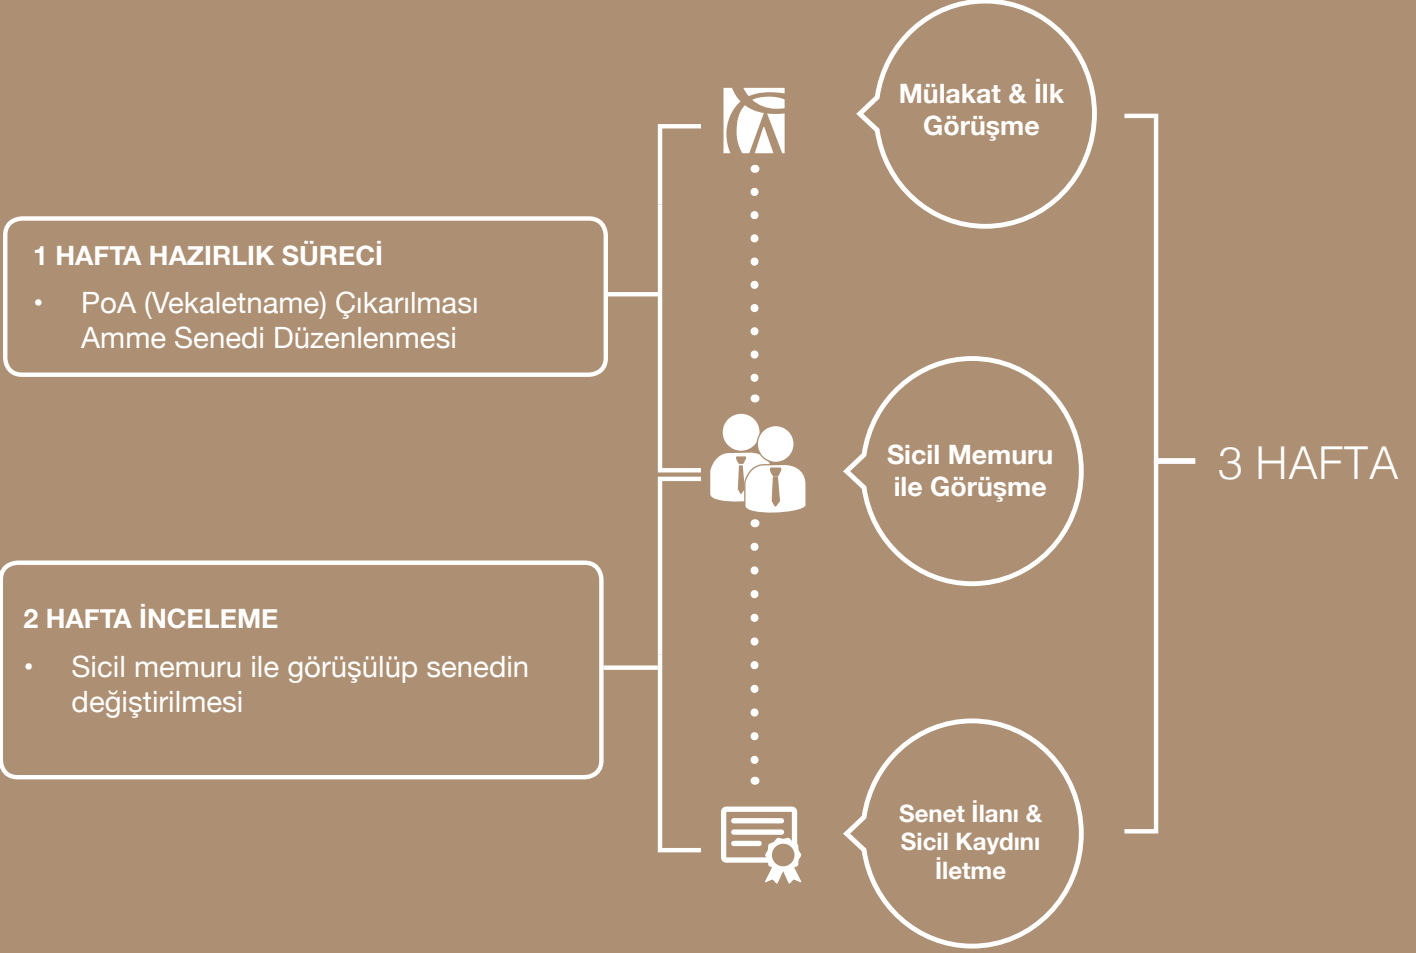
Mülakat & İlk Görüşme

1 HAFTA HAZIRLIK SÜRECİ

• PoA (Vekaletname) Çıkarılması Amme Senedi Düzenlenmesi

Sicil Memuru ile Görüşme

3 HAFTA

2 HAFTA İNCELEME

• Sicil memuru ile görüşülüp senedin değiştirilmesi

Senet İlanı & Sicil Kaydını İletme